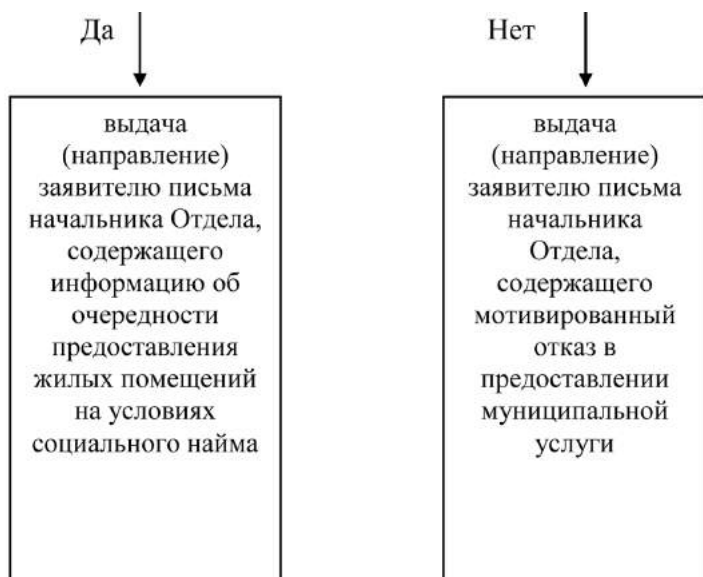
Да

выдача (направление) заявителю письма начальника Отдела, содержащего информацию об очередности предоставления жилых помещений на условиях социального найма

Нет

выдача (направление) заявителю письма начальника Отдела, содержащего мотивированный отказ в предоставлении муниципальной услуги